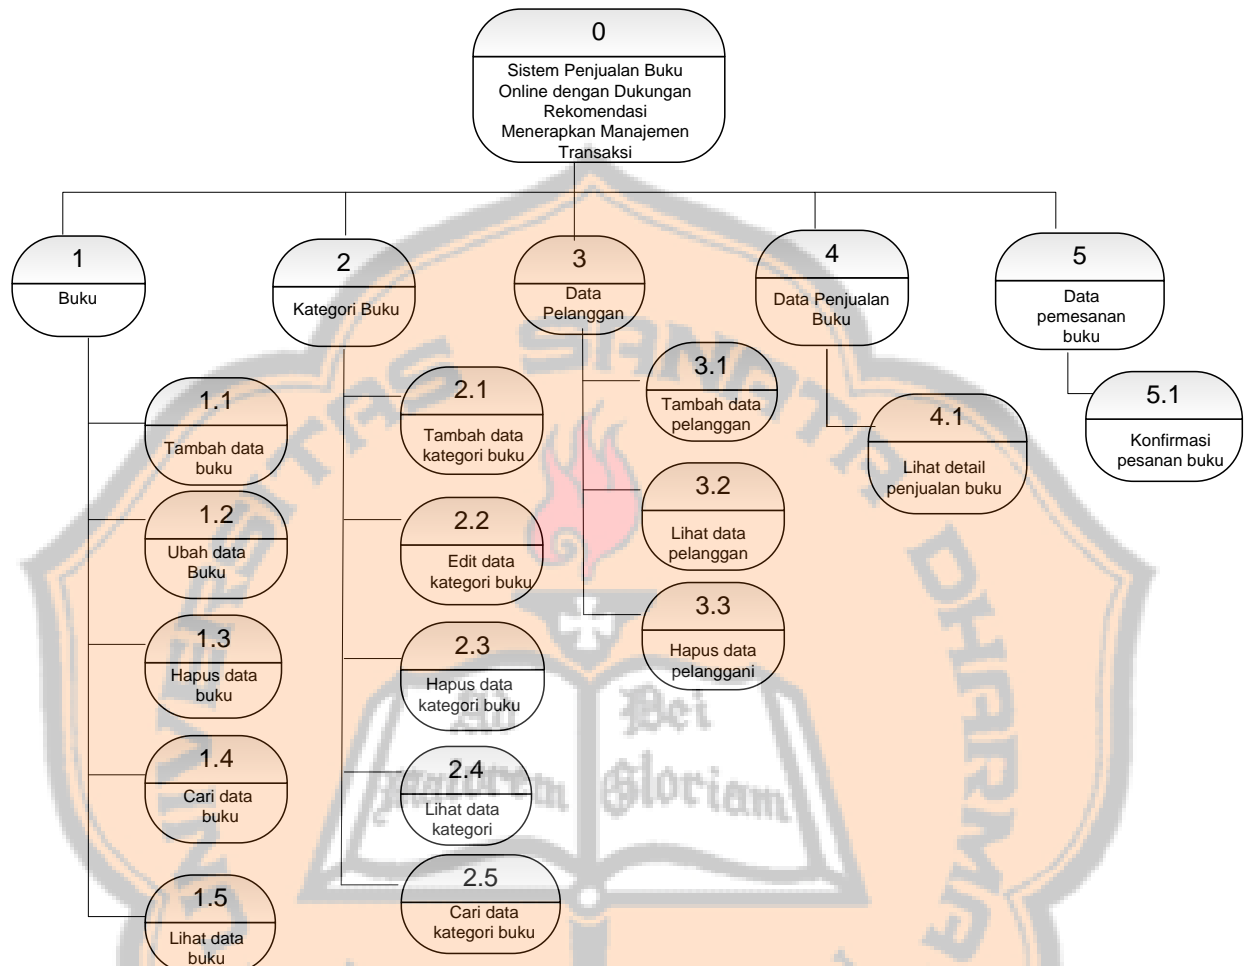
0
Sistem Penjualan Buku Online dengan Dukungan Rekomendasi Menerapkan Manajemen Transaksi

1
Buku

1.1
Tambah data buku

1.2
Ubah data Buku

1.3
Hapus data buku

1.4
Cari data buku

1.5
Lihat data buku

2
Kategori Buku

2.1
Tambah data kategori buku

2.2
Edit data kategori buku

2.3
Hapus data kategori buku

2.4
Lihat data kategori

2.5
Cari data kategori buku

3
Data Pelanggan

3.1
Tambah data pelanggan

3.2
Lihat data pelanggan

3.3
Hapus data pelanggani

4
Data Penjualan Buku

4.1
Lihat detail penjualan buku

5
Data pemesanan buku

5.1
Konfirmasi pesanan buku

Ad Majorem Dei Gloriam